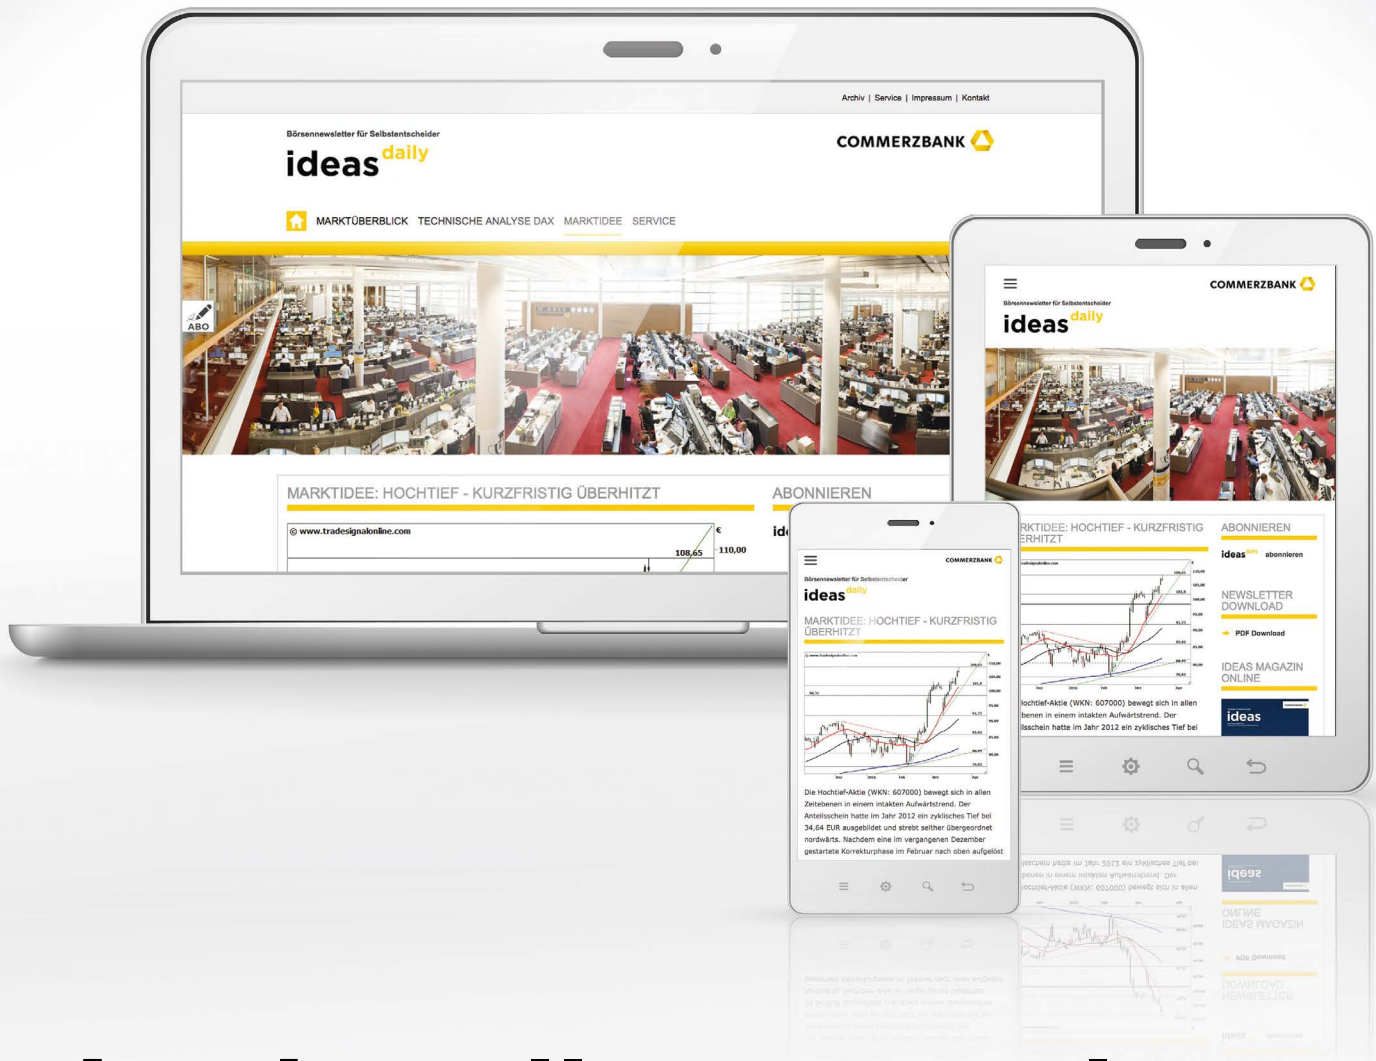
Archiv | Service | Impressum | Kontakt

Börsennewsletter für Selbstentscheider
ideas daily

COMMERZBANK

MARKTÜBERBLICK TECHNISCHE ANALYSE DAX MARKTIDEE SERVICE

ABO

MARKTIDEE: HOCHTIEF - KURZFRISTIG ÜBERHITZT

ABONNIEREN

© www.tradesignalonline.com

108,65 110,00

COMMERZBANK

Börsennewsletter für Selbstentscheider
ideas daily

RKTIDEE: HOCHTIEF - KURZFRISTIG ERHITZT

ABONNIEREN

ideas daily abonnieren

NEWSLETTER DOWNLOAD

PDF Download

IDEAS MAGAZIN ONLINE

ideas

lochtief-Aktie (WKN: 607000) bewegt sich in allen benen in einem intakten Aufwärtstrend. Der lschein hatte im Jahr 2012 ein zyklisches Tief bei

COMMERZBANK

Börsennewsletter für Selbstentscheider
ideas daily

MARKTIDEE: HOCHTIEF - KURZFRISTIG ÜBERHITZT

Die Hochtief-Aktie (WKN: 607000) bewegt sich in allen Zeitebenen in einem intakten Aufwärtstrend. Der Anteilsschein hatte im Jahr 2012 ein zyklisches Tief bei 34,64 EUR ausgebildet und strebt seither übergeordnet nordwärts. Nachdem eine im vergangenen Dezember gestartete Korrekturphase im Februar nach oben aufgelöst